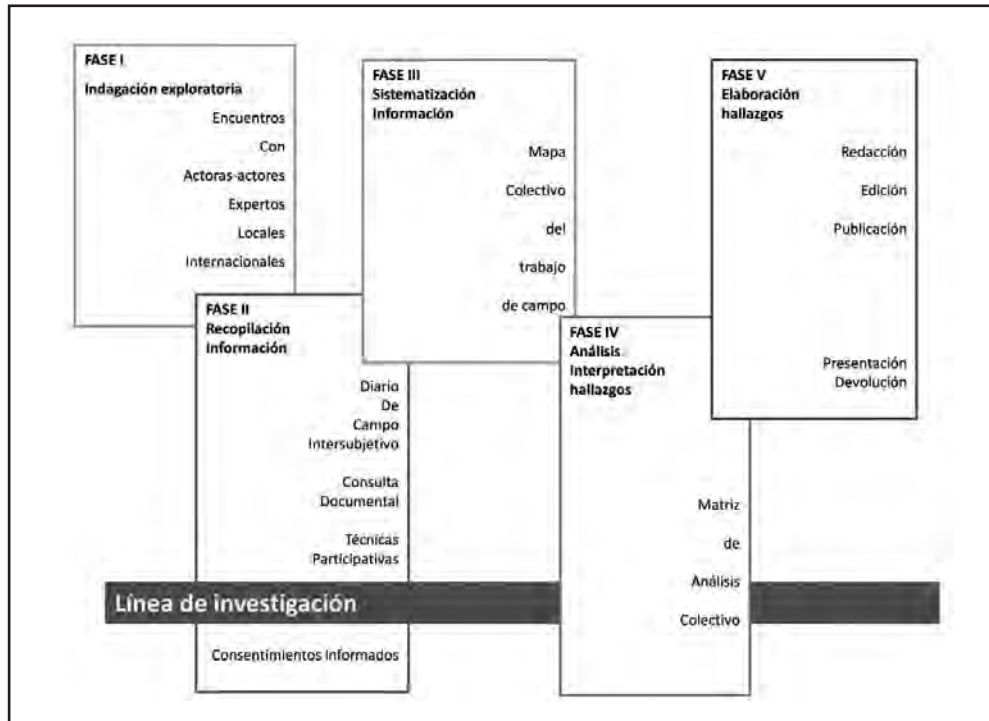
FASE I
Indagación exploratoria
Encuentros
Con
Actoras-actores
Expertos
Locales
Internacionales

FASE II
Recopilación Información
Diario
De
Campo
Intersubjetivo
Consulta
Documental
Técnicas
Participativas
Consentimientos informados

FASE III
Sistematización Información
Mapa
Colectivo
del
trabajo
de campo

FASE IV
Análisis Interpretación hallazgos
Matriz
de
Análisis
Colectivo

FASE V
Elaboración hallazgos
Redacción
Edición
Publicación
Presentación
Devolución

Línea de investigación